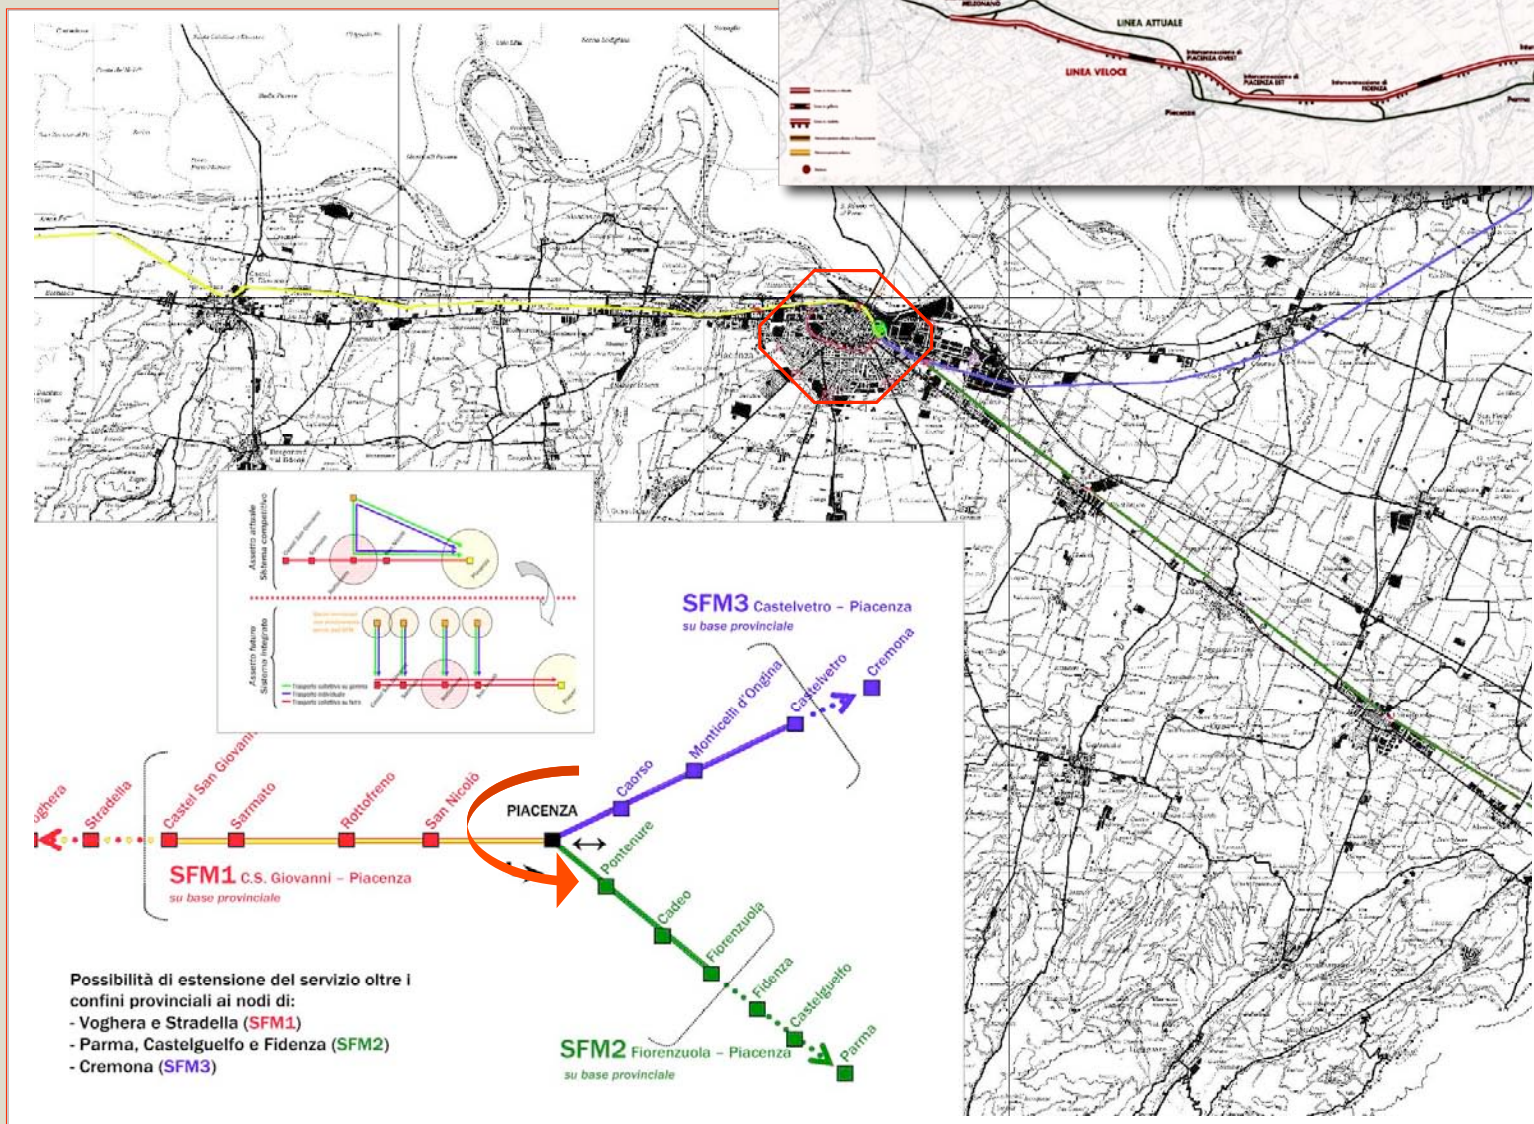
LINEA ATTUALE
LINEA VELOCE
Piacenza
Parma

Assetto attuale
Sistema competitivo
Assetto futuro
Sistema integrato

SFM3 Castelvetro – Piacenza
su base provinciale

Cremona
Castelvetro
Monticelli d'Ongina
Caorso

oghera
Stradella
Castel San Giovanni
Sarmato
Rottofreno
San Nicolò
PIACENZA
Pontenure
Cadeo
Fiorenzuola
Fidenza
Castelguelfo
Parma

SFM1 C.S. Giovanni – Piacenza
su base provinciale

SFM2 Fiorenzuola – Piacenza
su base provinciale

Possibilità di estensione del servizio oltre i confini provinciali ai nodi di:
- Voghera e Stradella (SFM1)
- Parma, Castelguelfo e Fidenza (SFM2)
- Cremona (SFM3)